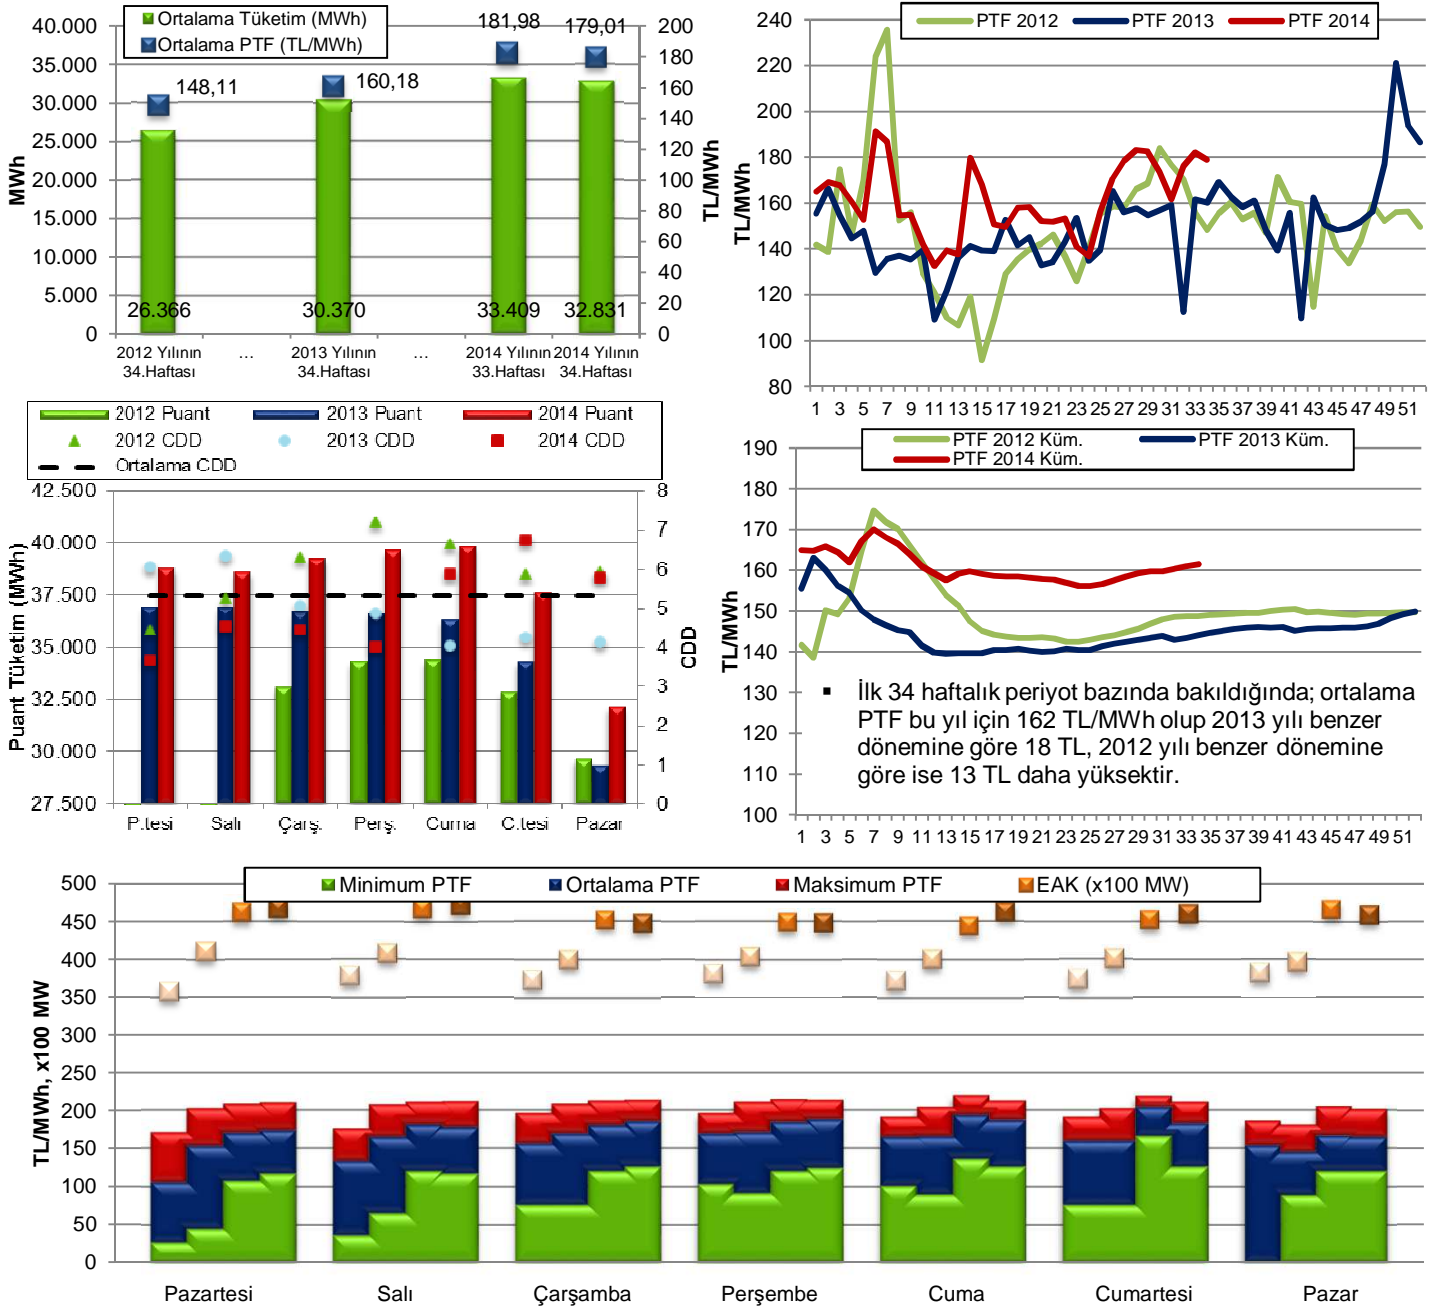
Ortalama Tüketim (MWh)
Ortalama PTF (TL/MWh)

40.000
35.000
30.000
25.000
20.000
15.000
10.000
5.000
0
MWh

200
180
160
140
120
100
80
60
40
20
0
TL/MWh

148,11
160,18
181,98
179,01

26.366
30.370
33.409
32.831

2012 Yılının 34.Haftası
...
2013 Yılının 34.Haftası
...
2014 Yılının 33.Haftası
2014 Yılının 34.Haftası

PTF 2012
PTF 2013
PTF 2014

240
220
200
180
160
140
120
100
80
TL/MWh
1 3 5 7 9 11 13 15 17 19 21 23 25 27 29 31 33 35 37 39 41 43 45 47 49 51

2012 Puant
2013 Puant
2014 Puant
2012 CDD
2013 CDD
2014 CDD
Ortalama CDD

42.500
40.000
37.500
35.000
32.500
30.000
27.500
Puant Tüketim (MWh)

8
7
6
5
4
3
2
1
0
CDD

P.tesi
Salı
Çarş.
Perş.
Cuma
C.tesi
Pazar

PTF 2012 Küm.
PTF 2013 Küm.
PTF 2014 Küm.

190
180
170
160
150
140
130
120
110
100
TL/MWh
1 3 5 7 9 11 13 15 17 19 21 23 25 27 29 31 33 35 37 39 41 43 45 47 49 51

▪ İlk 34 haftalık periyot bazında bakıldığında; ortalama PTF bu yıl için 162 TL/MWh olup 2013 yılı benzer dönemine göre 18 TL, 2012 yılı benzer dönemine göre ise 13 TL daha yüksektir.

Minimum PTF
Ortalama PTF
Maksimum PTF
EAK (x100 MW)

500
450
400
350
300
250
200
150
100
50
0
TL/MWh, x100 MW

Pazartesi
Salı
Çarşamba
Perşembe
Cuma
Cumartesi
Pazar